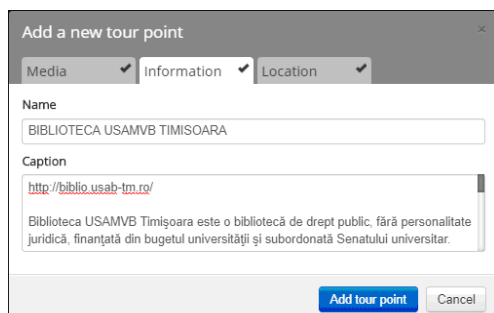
Add a new tour point

×

Media ✔ Information ✔ Location ✔

Name

BIBLIOTECA USAMVB TIMISOARA

Caption

http://biblio.usab-tm.ro/

Biblioteca USAMVB Timişoara este o bibliotecă de drept public, fără personalitate juridică, finanţată din bugetul universităţii şi subordonată Senatului universitar.

Add tour point Cancel